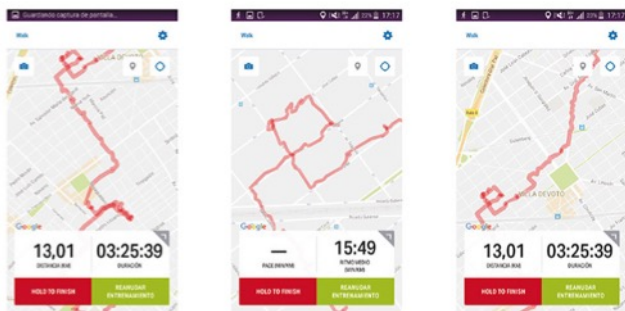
Guardando captura de pantalla...
Walk
Google
13,01
DISTANCIA (KM)
03:25:39
DURACIÓN
HOLD TO FINISH
REANUDAR ENTRENAMIENTO

17:17
Walk
Google
—
PACE (MIN/KM)
15:49
RITMO MEDIO (MIN/KM)
HOLD TO FINISH
REANUDAR ENTRENAMIENTO

17:17
Walk
VILLA DEVOTO
Google
13,01
DISTANCIA (KM)
03:25:39
DURACIÓN
HOLD TO FINISH
REANUDAR ENTRENAMIENTO